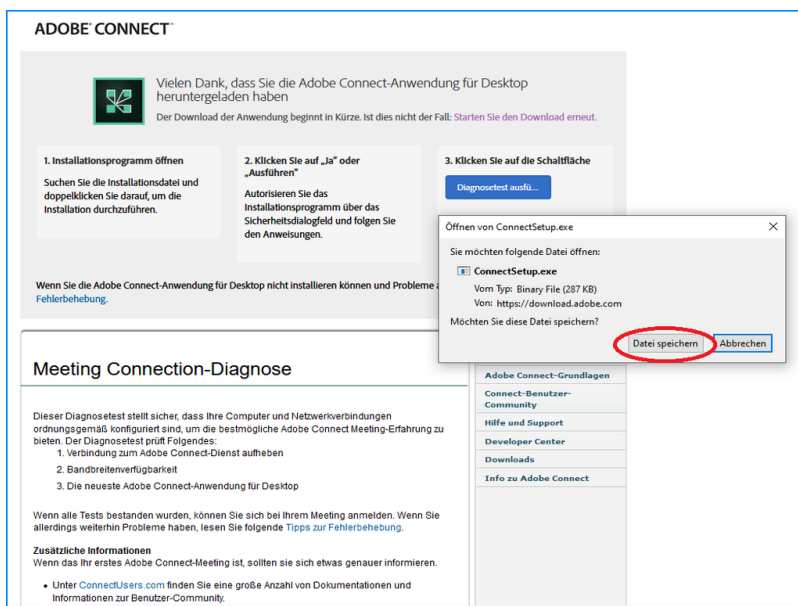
ADOBE CONNECT

Vielen Dank, dass Sie die Adobe Connect-Anwendung für Desktop heruntergeladen haben

Der Download der Anwendung beginnt in Kürze. Ist dies nicht der Fall: Starten Sie den Download erneut.

1. Installationsprogramm öffnen

Suchen Sie die Installationsdatei und doppelklicken Sie darauf, um die Installation durchzuführen.

2. Klicken Sie auf „Ja" oder „Ausführen"

Autorisieren Sie das Installationsprogramm über das Sicherheitsdialogfeld und folgen Sie den Anweisungen.

3. Klicken Sie auf die Schaltfläche

Diagnosetest ausfü...

Wenn Sie die Adobe Connect-Anwendung für Desktop nicht installieren können und Probleme a Fehlerbehebung.

Öffnen von ConnectSetup.exe

Sie möchten folgende Datei öffnen:

ConnectSetup.exe

Vom Typ: Binary File (287 KB)

Von: https://download.adobe.com

Möchten Sie diese Datei speichern?

Datei speichern

Abbrechen

Meeting Connection-Diagnose

Dieser Diagnosetest stellt sicher, dass Ihre Computer und Netzwerkverbindungen ordnungsgemäß konfiguriert sind, um die bestmögliche Adobe Connect Meeting-Erfahrung zu bieten. Der Diagnosetest prüft Folgendes:

1. Verbindung zum Adobe Connect-Dienst aufbeen
2. Bandbreitenverfügbarkeit
3. Die neueste Adobe Connect-Anwendung für Desktop

Wenn alle Tests bestanden wurden, können Sie sich bei Ihrem Meeting anmelden. Wenn Sie allerdings weiterhin Probleme haben, lesen Sie folgende Tipps zur Fehlerbehebung.

Zusätzliche Informationen

Wenn das Ihr erstes Adobe Connect-Meeting ist, sollten sie sich etwas genauer informieren.

• Unter ConnectUsers.com finden Sie eine große Anzahl von Dokumentationen und Informationen zur Benutzer-Community.

Adobe Connect-Grundlagen

Connect-Benutzer-Community

Hilfe und Support

Developer Center

Downloads

Info zu Adobe Connect